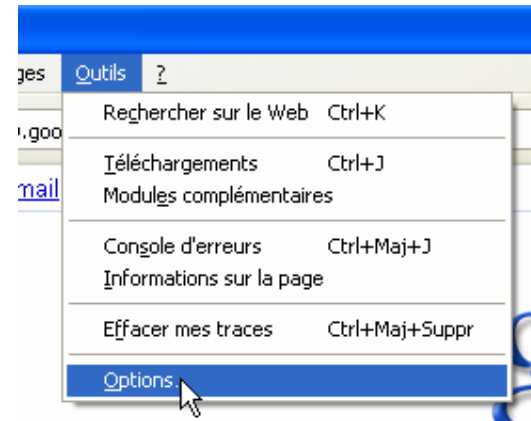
ges Outils ?

.goo

mail

Rechercher sur le Web Ctrl+K

Téléchargements Ctrl+J
Modules complémentaires

Console d'erreurs Ctrl+Maj+J
Informations sur la page

Effacer mes traces Ctrl+Maj+Suppr

Options...